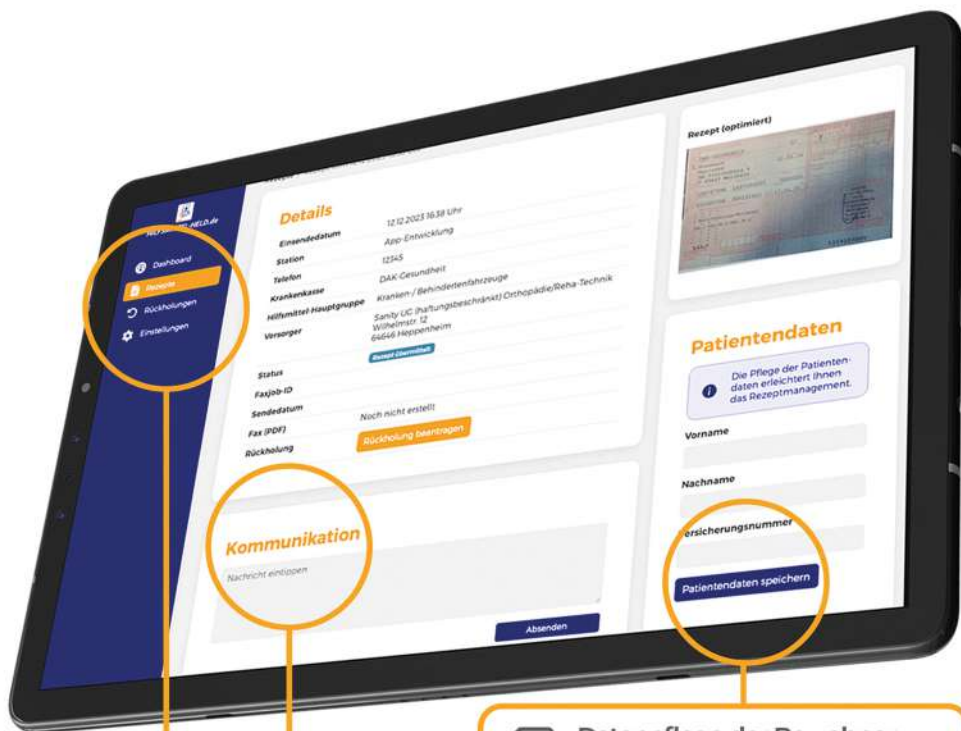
HILFSMITTEL-HELD.de

Dashboard
Rezepte
Rückholungen
Einstellungen

Details
Einsendedatum 12.12.2023 16:38 Uhr
Station App-Entwicklung
Telefon 12345
Krankenkasse DAK-Gesundheit
Hilfsmittel-Hauptgruppe Kranken-/Behindertenfahrzeuge
Versorger Sanity UG (haftungsbeschränkt) Orthopädie/Reha-Technik Wilhelmstr. 12 64646 Heppenheim
Status Rezept übermittelt
Faxjob-ID
Sendedatum
Fax (PDF) Noch nicht erstellt
Rückholung Rückholung beantragen

Kommunikation
Nachricht eintippen
Absenden

Rezept (optimiert)

Patientendaten
Die Pflege der Patientendaten erleichtert Ihnen das Rezeptmanagement.
Vorname
Nachname
Versicherungsnummer
Patientendaten speichern

Datenpflege des Rezeptes